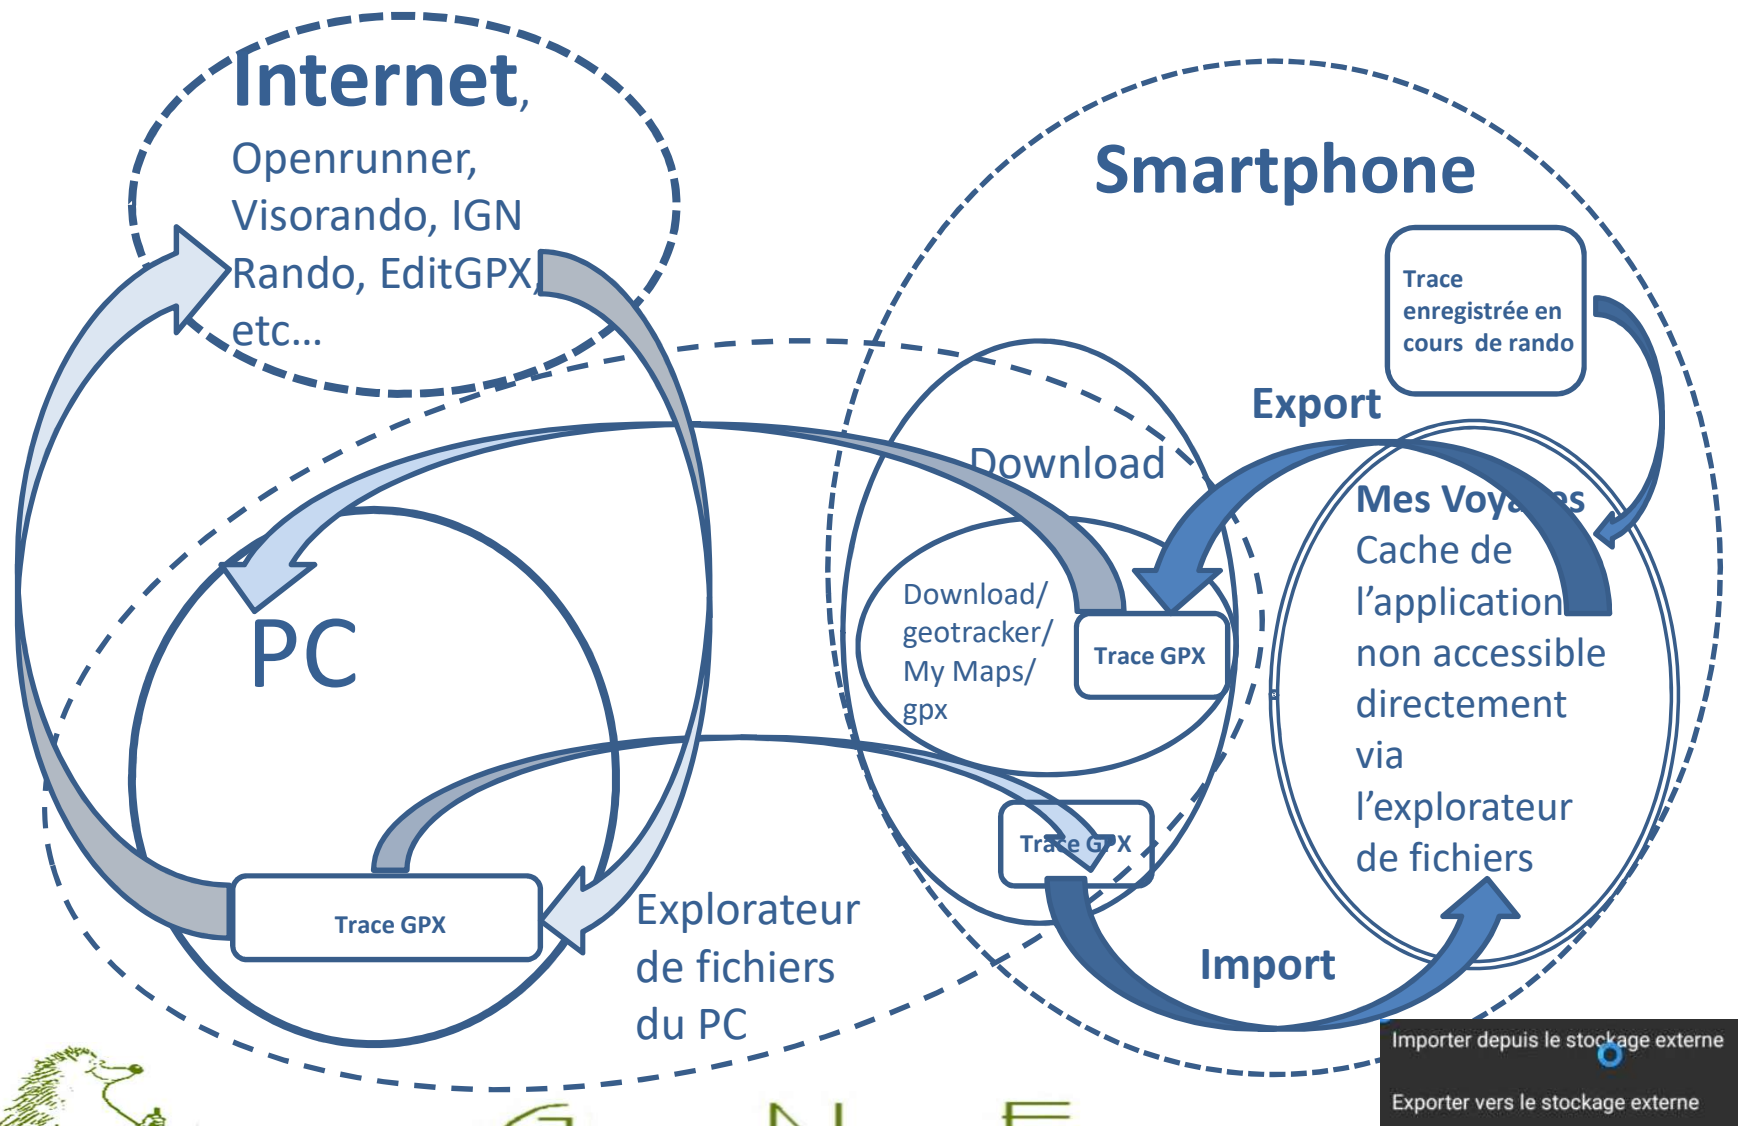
Internet,
Openrunner,
Visorando, IGN
Rando, EditGPX,
etc…

Smartphone

Trace enregistrée en cours de rando

Export

Download

Mes Voyages
Cache de l'application non accessible directement via l'explorateur de fichiers

PC

Download/ geotracker/ My Maps/ gpx

Trace GPX

Trace GPX

Trace GPX

Explorateur de fichiers du PC

Import

Importer depuis le stockage externe

Exporter vers le stockage externe